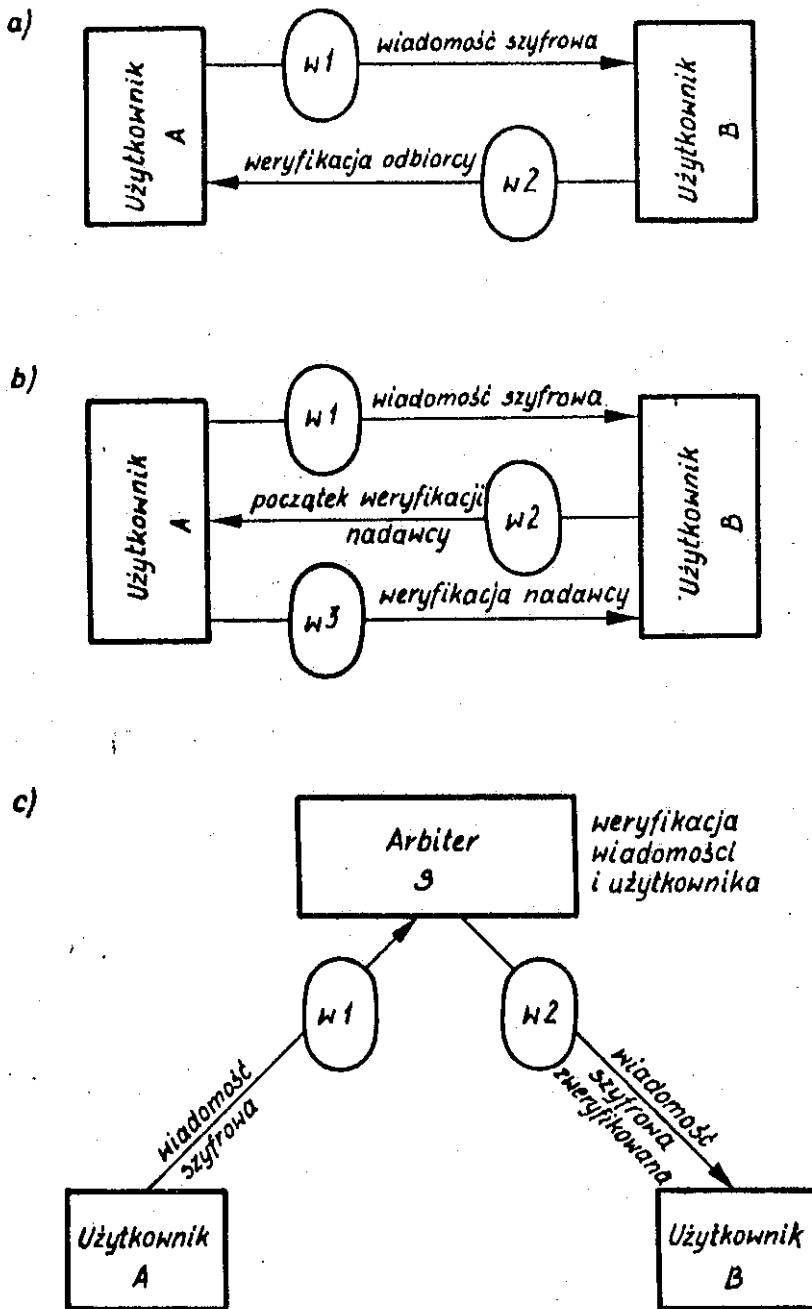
a)

Użytkownik A

w1

wiadomość szyfrowa

Użytkownik B

weryfikacja odbiorcy

w2

b)

Użytkownik A

w1

wiadomość szyfrowa

Użytkownik B

początek weryfikacji nadawcy

w2

w3

weryfikacja nadawcy

c)

Arbiter
9

weryfikacja wiadomości i użytkownika

w1

w2

wiadomość szyfrowa

wiadomość szyfrowa zweryfikowana

Użytkownik A

Użytkownik B